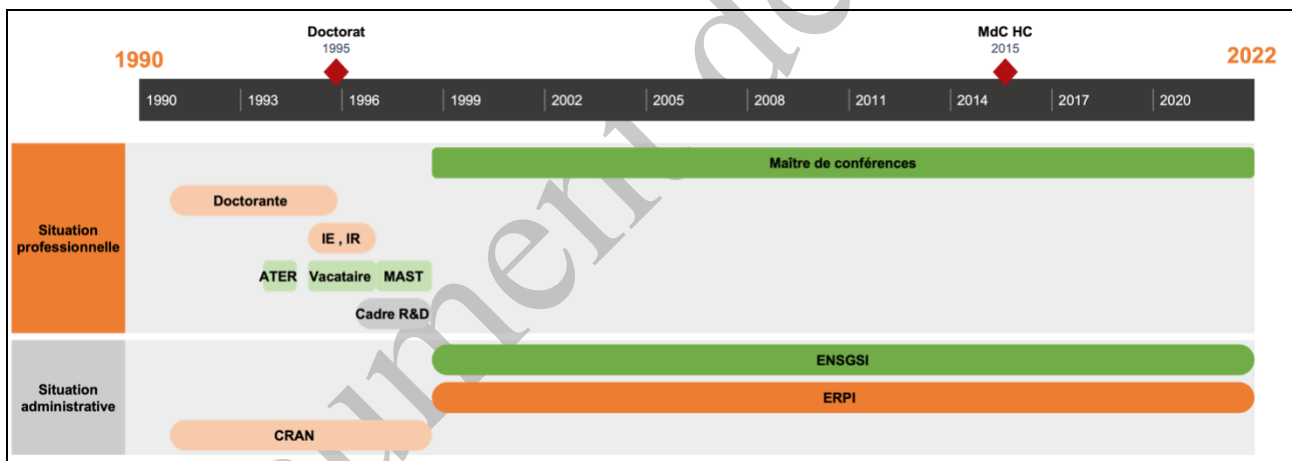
Doctorat
1995

MdC HC
2015

1990

2022

| 1990 | 1993 | 1996 | 1999 | 2002 | 2005 | 2008 | 2011 | 2014 | 2017 | 2020 |
|---|---|---|---|---|---|---|---|---|---|---|

Situation professionnelle

Maître de conférences

Doctorante

IE , IR

ATER

Vacataire

MAST

Cadre R&D

Situation administrative

ENSGSI

ERPI

CRAN